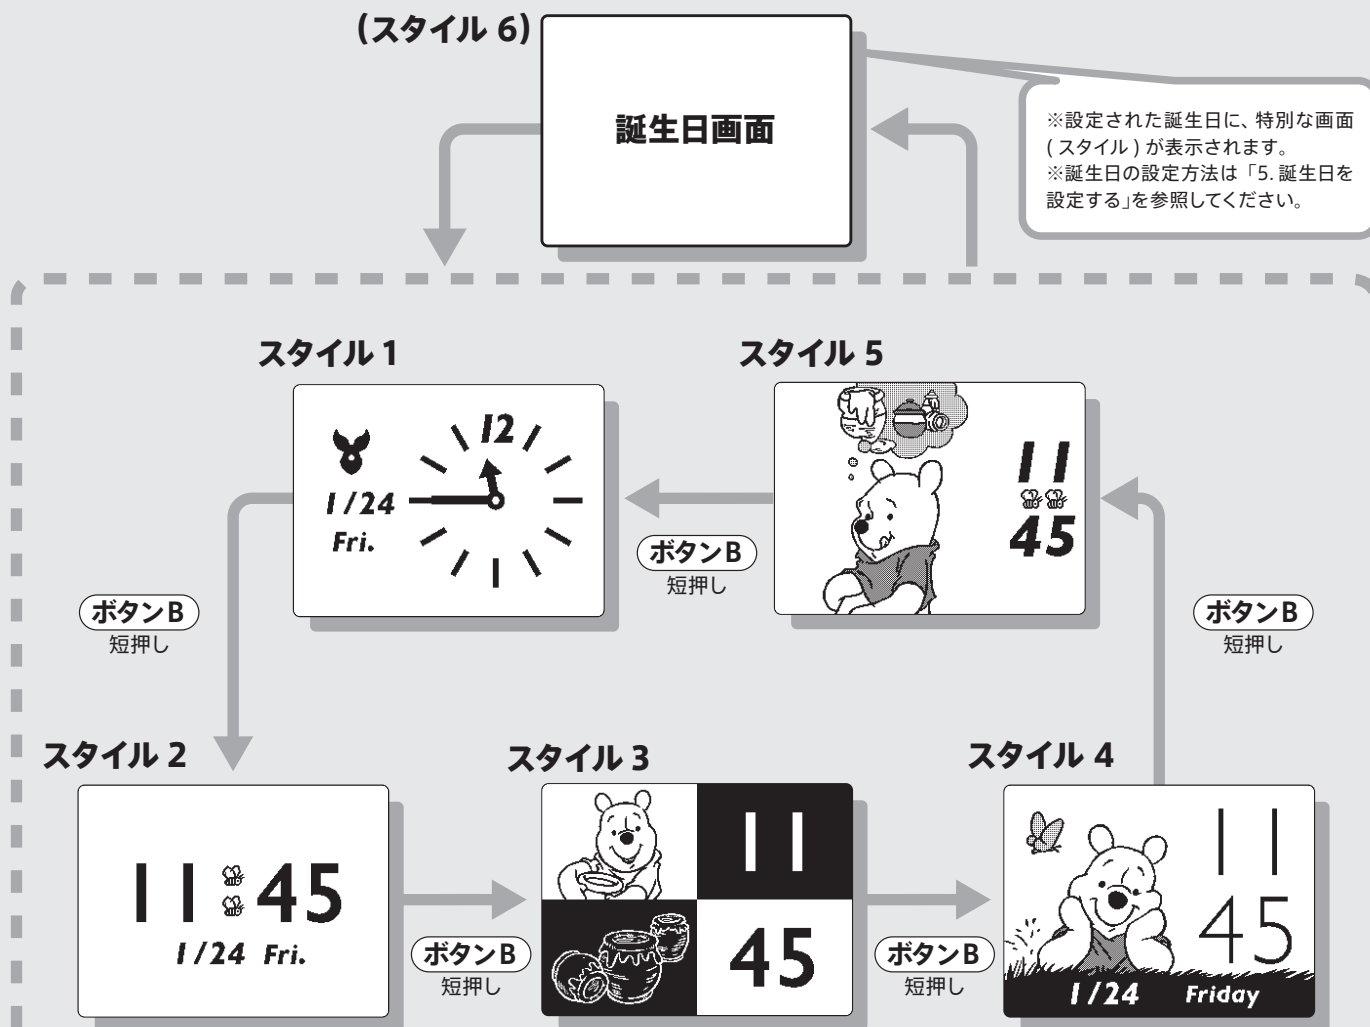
（スタイル 6）

誕生日画面

※設定された誕生日に、特別な画面 ( スタイル ) が表示されます。
※誕生日の設定方法は「5. 誕生日を設定する」を参照してください。

スタイル 1

12

1/24
Fri.

スタイル 5

11
45

ボタンB
短押し

ボタンB
短押し

ボタンB
短押し

スタイル 2

11 45
1/24 Fri.

スタイル 3

11
45

スタイル 4

11
45
1/24 Friday

ボタンB
短押し

ボタンB
短押し